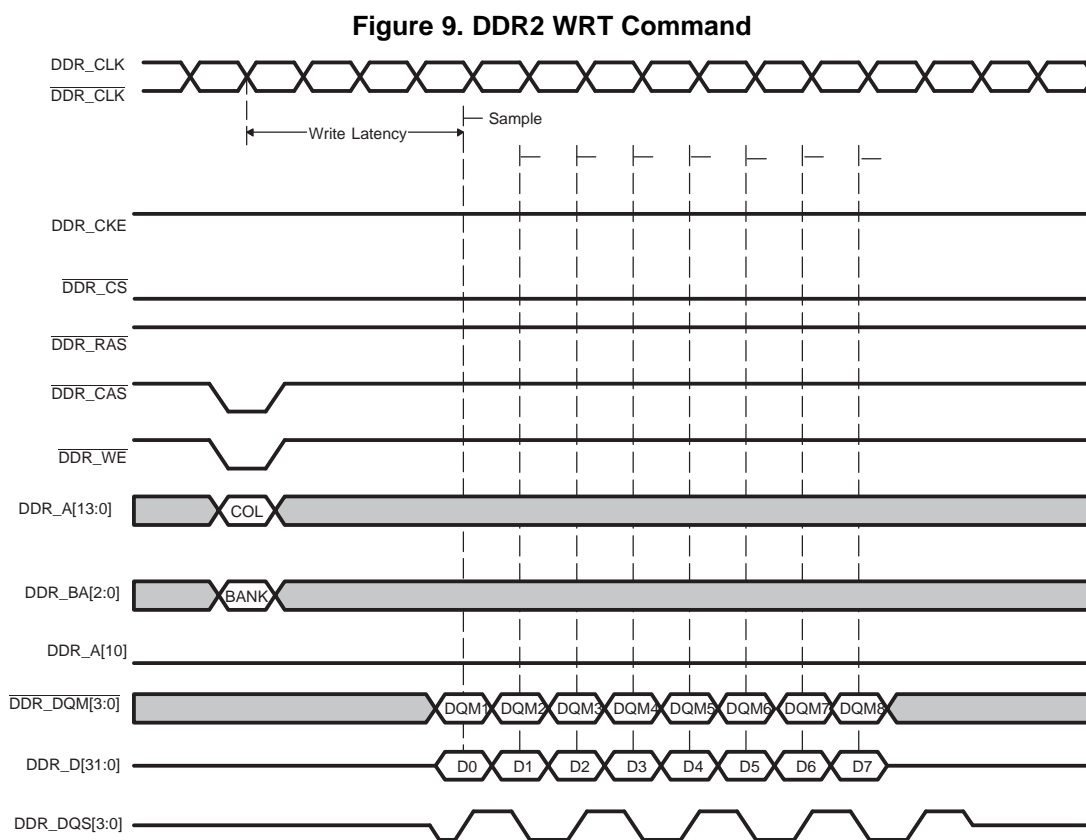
Figure 9. DDR2 WRT Command

DDR_CLK
$\overline{\text{DDR\_CLK}}$

Write Latency
Sample

DDR_CKE
$\overline{\text{DDR\_CS}}$
$\overline{\text{DDR\_RAS}}$
$\overline{\text{DDR\_CAS}}$
$\overline{\text{DDR\_WE}}$
DDR_A[13:0]
COL
DDR_BA[2:0]
BANK
DDR_A[10]
$\overline{\text{DDR\_DQM[3:0]}}$
DQM1 DQM2 DQM3 DQM4 DQM5 DQM6 DQM7 DQM8
DDR_D[31:0]
D0 D1 D2 D3 D4 D5 D6 D7
DDR_DQS[3:0]